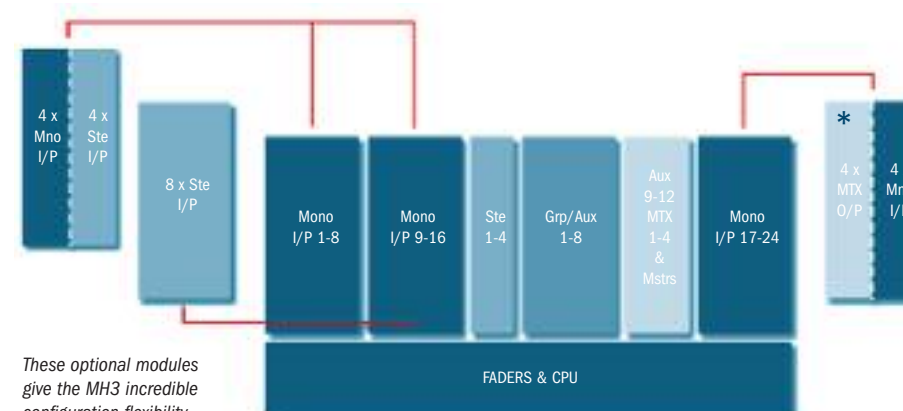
4 x Mno I/P

4 x Ste I/P

8 x Ste I/P

Mono I/P 1-8

Mono I/P 9-16

Ste 1-4

Grp/Aux 1-8

Aux 9-12 MTX 1-4 & Mstrs

Mono I/P 17-24

*

4 x MTX O/P

4 x Mn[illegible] I/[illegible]

FADERS & CPU

These optional modules give the MH3 incredible configuration flexibility